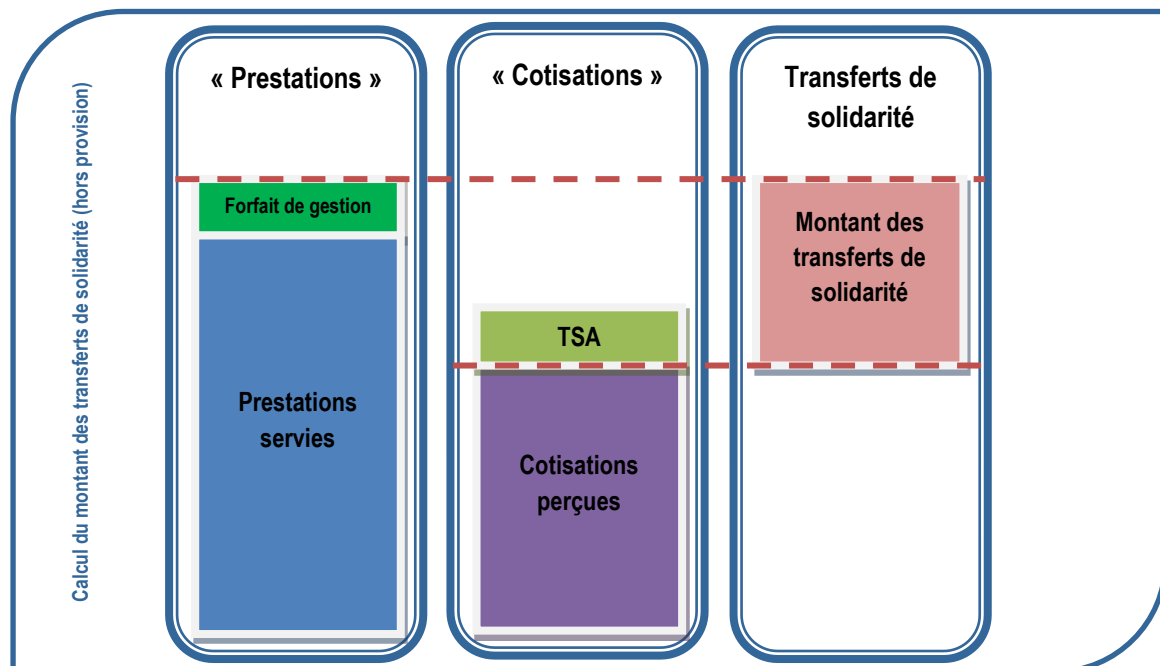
Calcul du montant des transferts de solidarité (hors provision)

« Prestations »

Forfait de gestion

Prestations servies

« Cotisations »

TSA

Cotisations perçues

Transferts de solidarité

Montant des transferts de solidarité